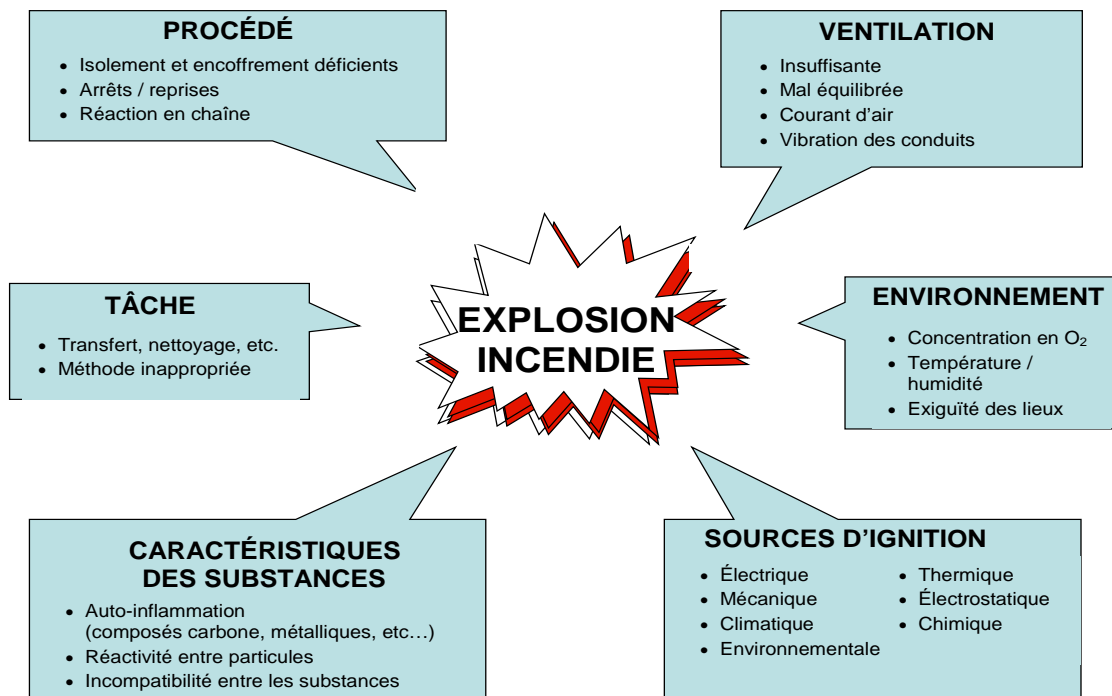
PROCÉDÉ
- Isolement et encoffrement déficients
- Arrêts / reprises
- Réaction en chaîne

VENTILATION
- Insuffisante
- Mal équilibrée
- Courant d'air
- Vibration des conduits

TÂCHE
- Transfert, nettoyage, etc.
- Méthode inappropriée

EXPLOSION INCENDIE

ENVIRONNEMENT
- Concentration en $O_2$
- Température / humidité
- Exiguïté des lieux

CARACTÉRISTIQUES DES SUBSTANCES
- Auto-inflammation (composés carbone, métalliques, etc…)
- Réactivité entre particules
- Incompatibilité entre les substances

SOURCES D'IGNITION
- Électrique
- Mécanique
- Climatique
- Environnementale
- Thermique
- Électrostatique
- Chimique